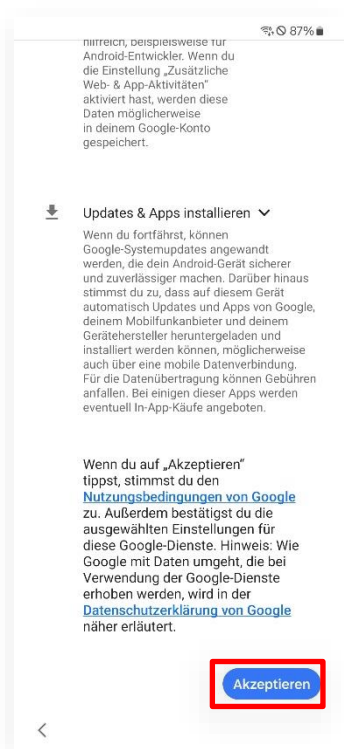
87%

hilfreich, beispielsweise für Android-Entwickler. Wenn du die Einstellung „Zusätzliche Web- & App-Aktivitäten" aktiviert hast, werden diese Daten möglicherweise in deinem Google-Konto gespeichert.

Updates & Apps installieren

Wenn du fortfährst, können Google-Systemupdates angewandt werden, die dein Android-Gerät sicherer und zuverlässiger machen. Darüber hinaus stimmst du zu, dass auf diesem Gerät automatisch Updates und Apps von Google, deinem Mobilfunkanbieter und deinem Gerätehersteller heruntergeladen und installiert werden können, möglicherweise auch über eine mobile Datenverbindung. Für die Datenübertragung können Gebühren anfallen. Bei einigen dieser Apps werden eventuell In-App-Käufe angeboten.

Wenn du auf „Akzeptieren" tippst, stimmst du den Nutzungsbedingungen von Google zu. Außerdem bestätigst du die ausgewählten Einstellungen für diese Google-Dienste. Hinweis: Wie Google mit Daten umgeht, die bei Verwendung der Google-Dienste erhoben werden, wird in der Datenschutzerklärung von Google näher erläutert.

Akzeptieren

<